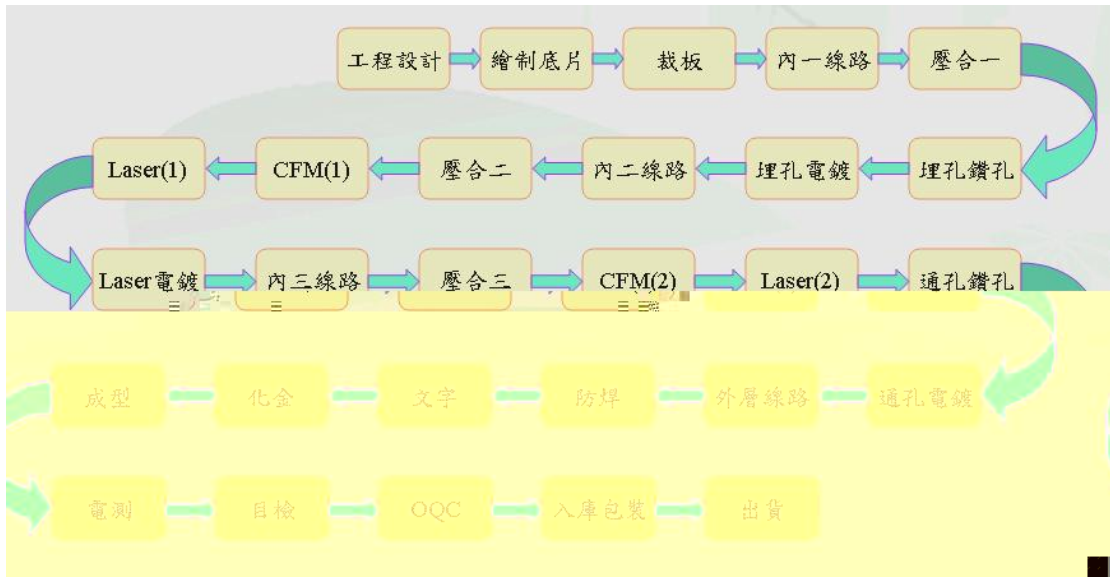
工程設計
繪制底片
裁板
內一線路
壓合一
埋孔鑽孔
埋孔電鍍
內二線路
壓合二
CFM(1)
Laser(1)
Laser電鍍
內三線路
壓合三
CFM(2)
Laser(2)
通孔鑽孔
通孔電鍍
外層線路
防焊
文字
化金
成型
電測
目檢
OQC
入庫包裝
出貨